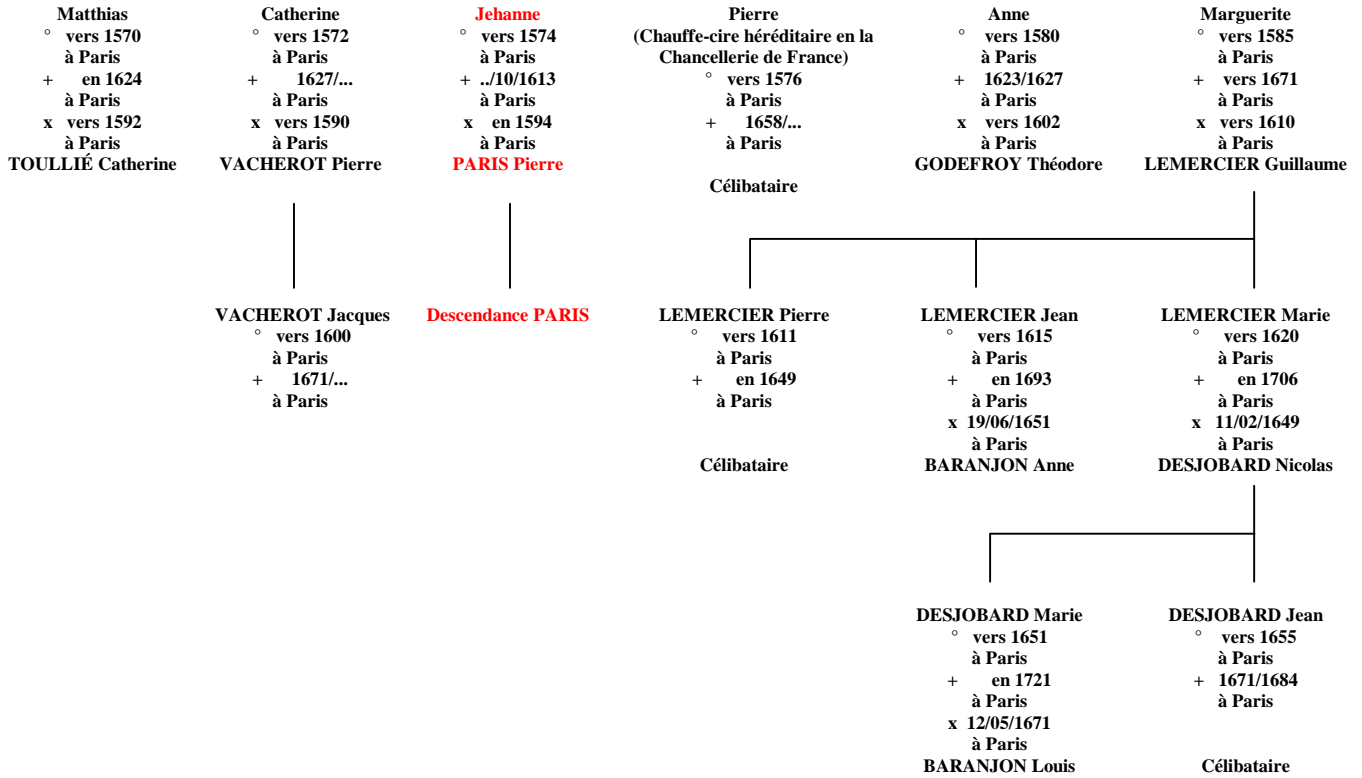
Matthias
° vers 1570
à Paris
+ en 1624
à Paris
x vers 1592
à Paris
TOULLIÉ Catherine

Catherine
° vers 1572
à Paris
+ 1627/...
à Paris
x vers 1590
à Paris
VACHEROT Pierre

Jehanne
° vers 1574
à Paris
+ ../10/1613
à Paris
x en 1594
à Paris
PARIS Pierre

Pierre
(Chauffe-cire héréditaire en la Chancellerie de France)
° vers 1576
à Paris
+ 1658/...
à Paris

Célibataire

Anne
° vers 1580
à Paris
+ 1623/1627
à Paris
x vers 1602
à Paris
GODEFROY Théodore

Marguerite
° vers 1585
à Paris
+ vers 1671
à Paris
x vers 1610
à Paris
LEMERCIER Guillaume

VACHEROT Jacques
° vers 1600
à Paris
+ 1671/...
à Paris

Descendance PARIS

LEMERCIER Pierre
° vers 1611
à Paris
+ en 1649
à Paris

Célibataire

LEMERCIER Jean
° vers 1615
à Paris
+ en 1693
à Paris
x 19/06/1651
à Paris
BARANJON Anne

LEMERCIER Marie
° vers 1620
à Paris
+ en 1706
à Paris
x 11/02/1649
à Paris
DESJOBARD Nicolas

DESJOBARD Marie
° vers 1651
à Paris
+ en 1721
à Paris
x 12/05/1671
à Paris
BARANJON Louis

DESJOBARD Jean
° vers 1655
à Paris
+ 1671/1684
à Paris

Célibataire